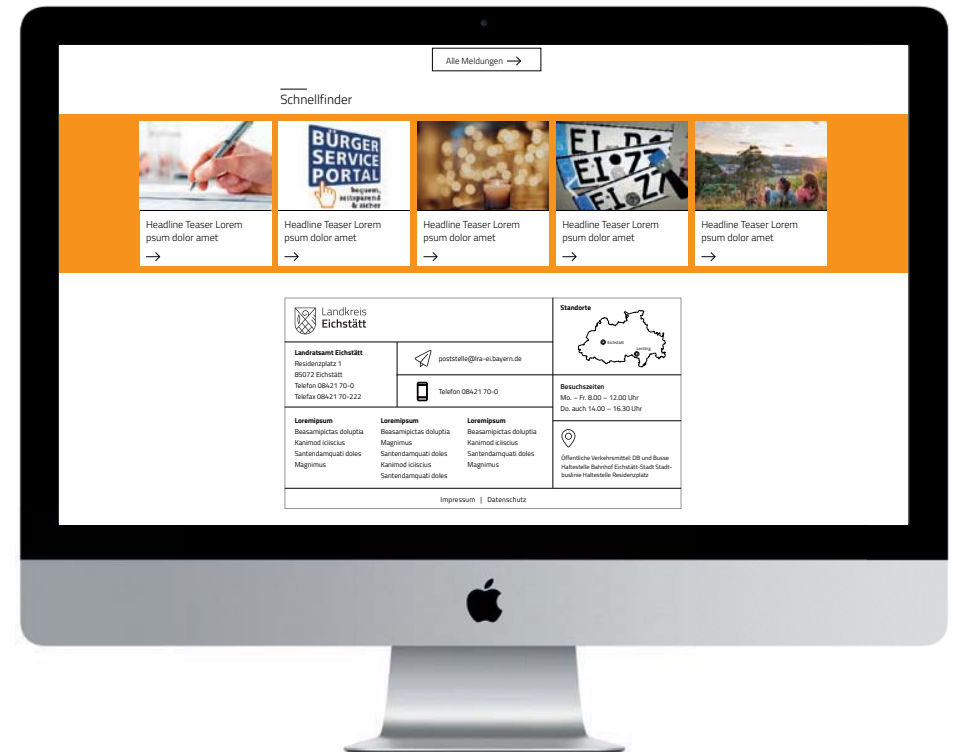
Alle Meldungen →

Schnellfinder

BÜRGER SERVICE PORTAL bequem, zeitsparend & sicher

EI D
EI Z
EI Z7

Headline Teaser Lorem psum dolor amet
→

Headline Teaser Lorem psum dolor amet
→

Headline Teaser Lorem psum dolor amet
→

Headline Teaser Lorem psum dolor amet
→

Headline Teaser Lorem psum dolor amet
→

Landkreis Eichstätt

Landratsamt Eichstätt
Residenzplatz 1
85072 Eichstätt
Telefon 08421 70-0
Telefax 08421 70-222

poststelle@lra-ei.bayern.de

Telefon 08421 70-0

Standorte

Eichstätt

Lenting

Besuchszeiten
Mo. – Fr. 8.00 – 12.00 Uhr
Do. auch 14.00 – 16.30 Uhr

Loremipsum
Beasamipictas doluptia
Kanimod iciiscius
Santendamquati doles
Magnimus

Loremipsum
Beasamipictas doluptia
Magnimus
Santendamquati doles
Kanimod iciiscius
Santendamquati doles

Loremipsum
Beasamipictas doluptia
Kanimod iciiscius
Santendamquati doles
Magnimus

Öffentliche Verkehrsmittel: DB und Busse Haltestelle Bahnhof Eichstätt-Stadt Stadtbuslinie Haltestelle Residenzplatz

Impressum | Datenschutz